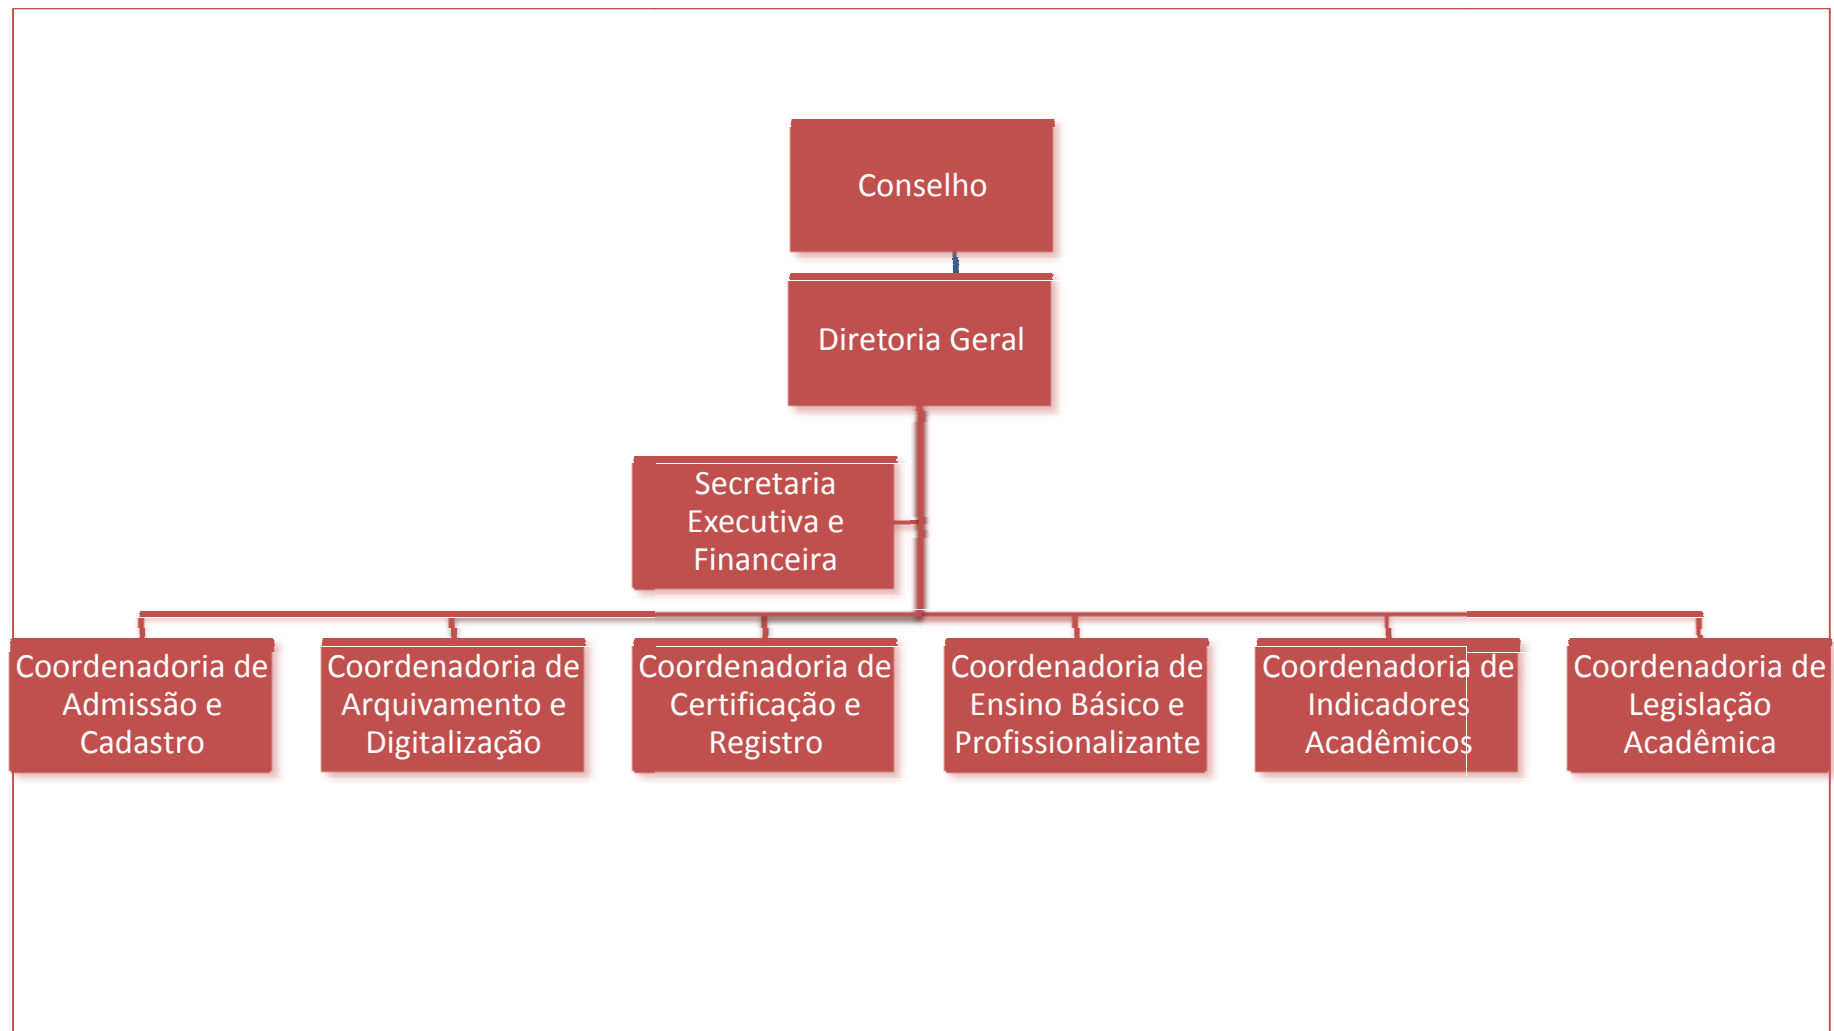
Conselho

Diretoria Geral

Secretaria Executiva e Financeira

Coordenadoria de Admissão e Cadastro

Coordenadoria de Arquivamento e Digitalização

Coordenadoria de Certificação e Registro

Coordenadoria de Ensino Básico e Profissionalizante

Coordenadoria de Indicadores Acadêmicos

Coordenadoria de Legislação Acadêmica